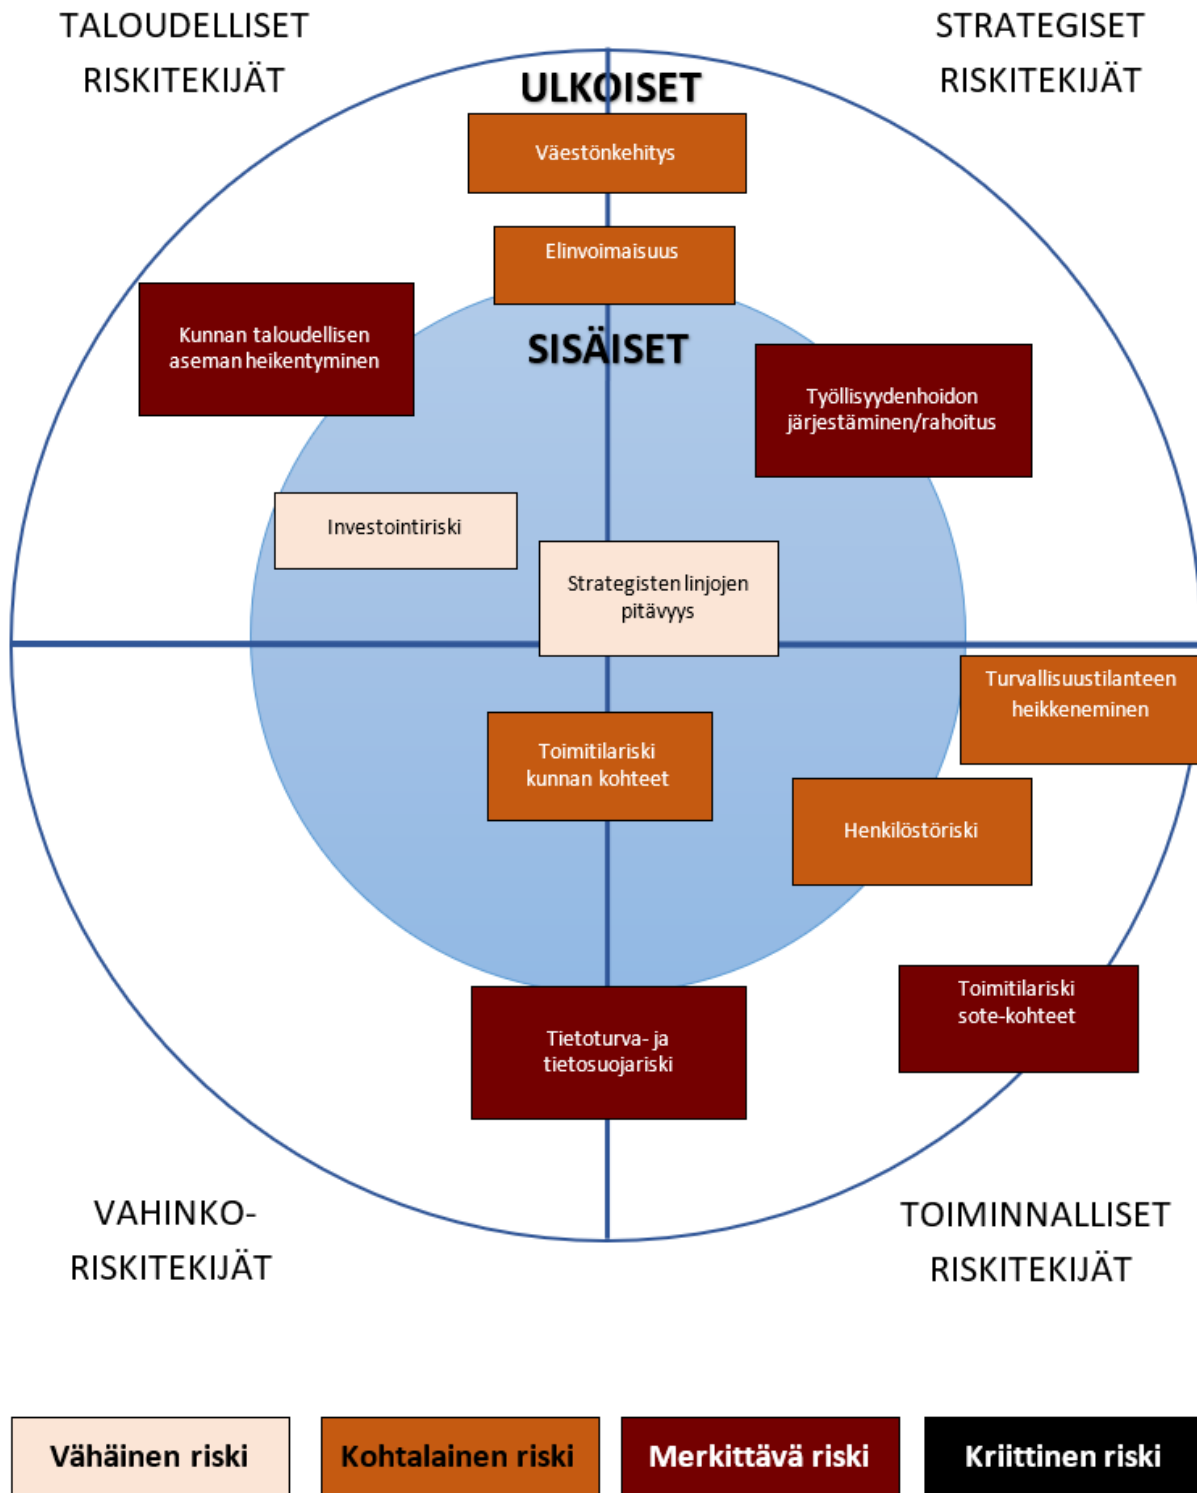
TALOUDELLISET RISKITEKIJÄT

STRATEGISET RISKITEKIJÄT

ULKOISET

Väestönkehitys

Elinvoimaisuus

Kunnan taloudellisen aseman heikentyminen

SISÄISET

Työllisyydenhoidon järjestäminen/rahoitus

Investointiriski

Strategisten linjojen pitävyys

Turvallisuustilanteen heikkeneminen

Toimitilariski kunnan kohteet

Henkilöstöriski

Toimitilariski sote-kohteet

Tietoturva- ja tietosuojariski

VAHINKO-RISKITEKIJÄT

TOIMINNALLISET RISKITEKIJÄT

Vähäinen riski

Kohtalainen riski

Merkittävä riski

Kriittinen riski